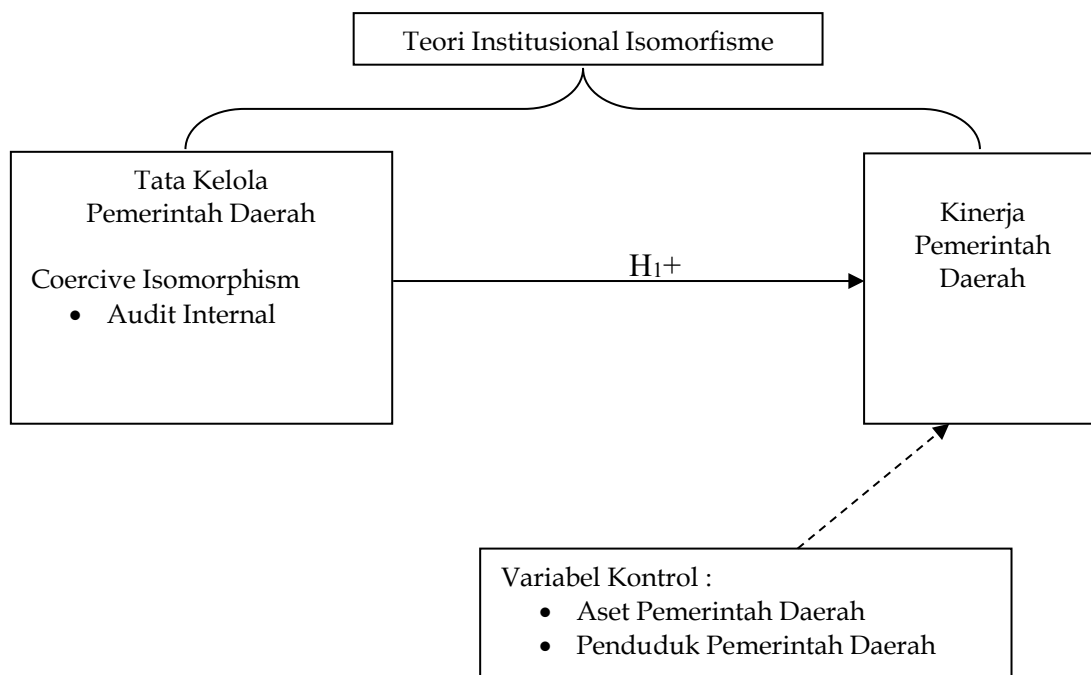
Teori Institusional Isomorfisme

Tata Kelola Pemerintah Daerah

Coercive Isomorphism
- Audit Internal

$H_1+$

Kinerja Pemerintah Daerah

Variabel Kontrol :
- Aset Pemerintah Daerah
- Penduduk Pemerintah Daerah